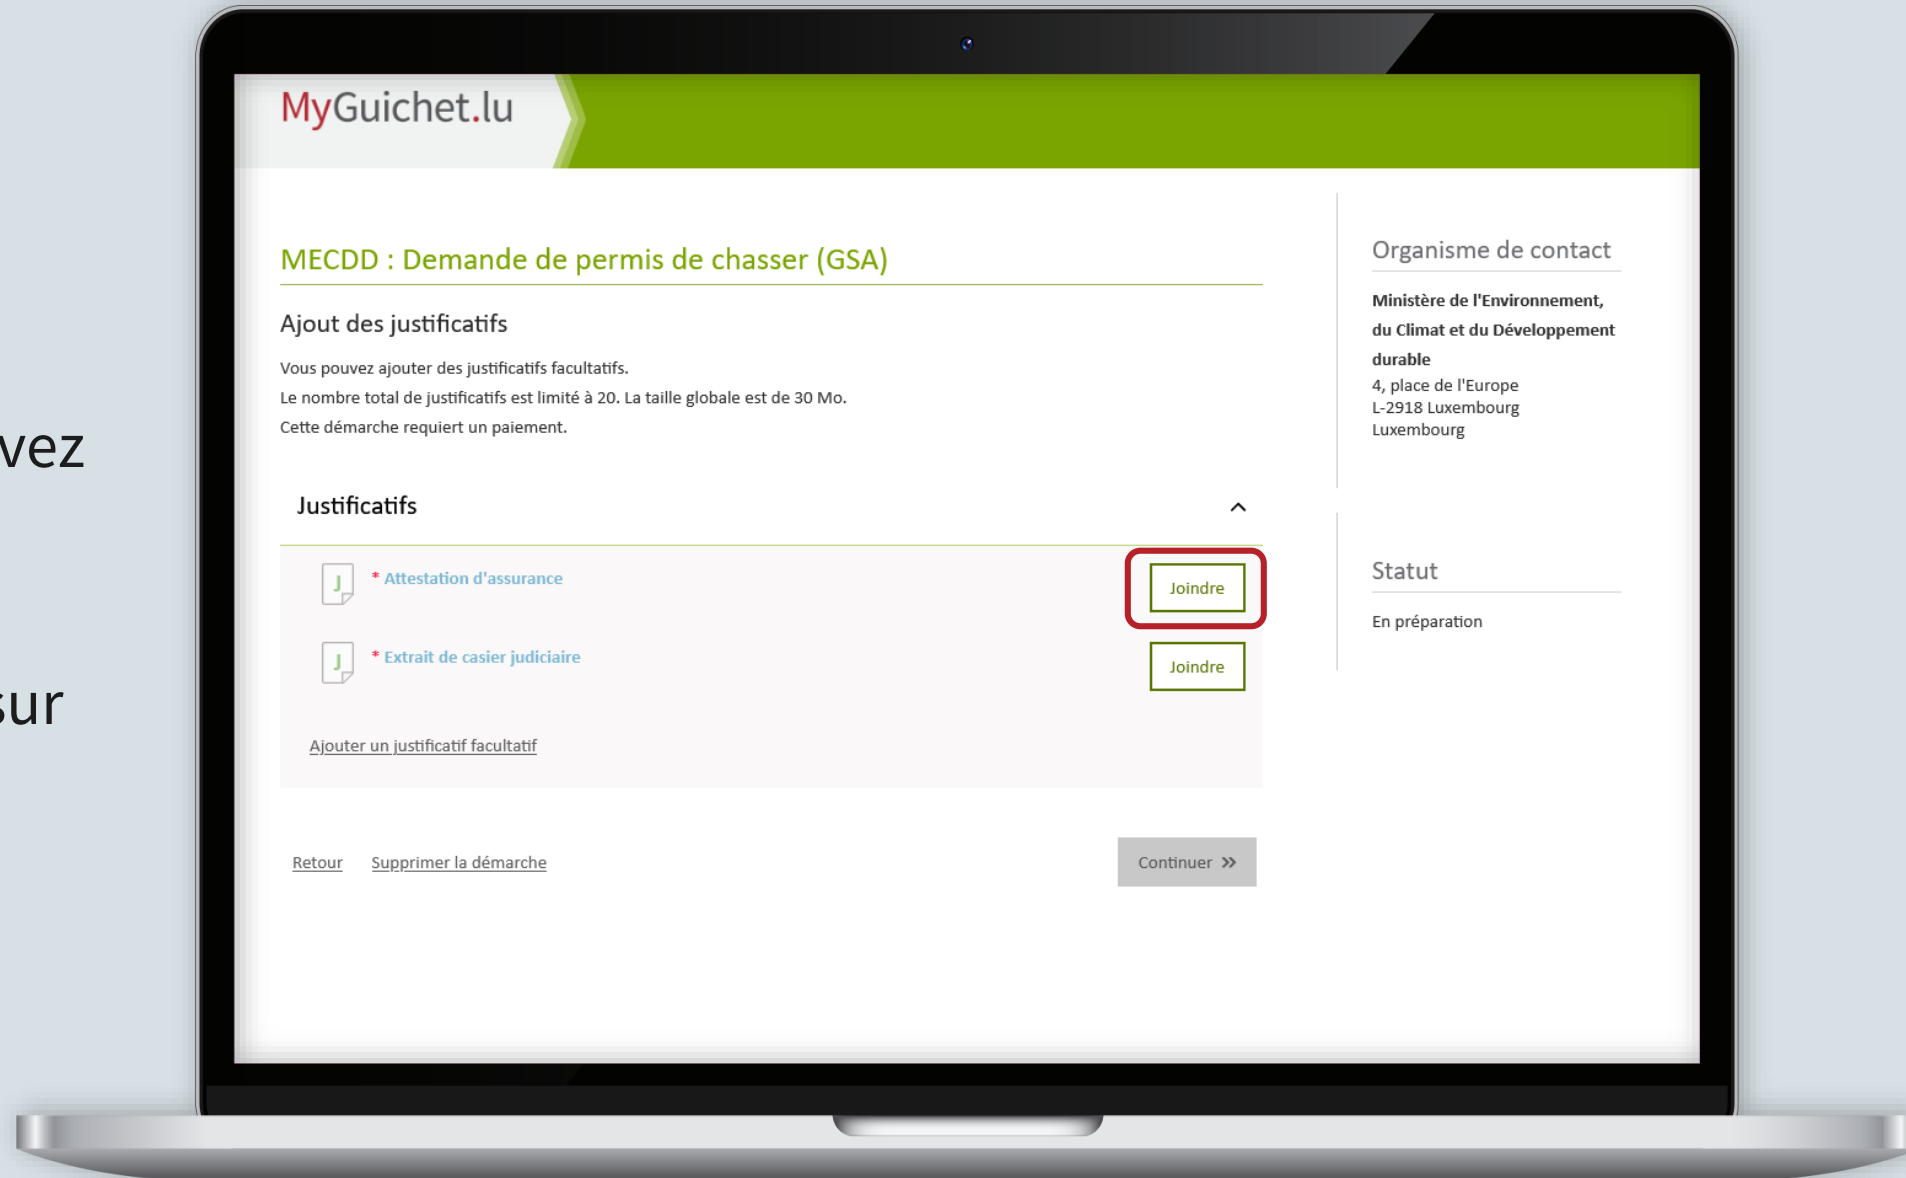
vez

sur

MyGuichet.lu

MECDD : Demande de permis de chasser (GSA)

Ajout des justificatifs

Vous pouvez ajouter des justificatifs facultatifs.
Le nombre total de justificatifs est limité à 20. La taille globale est de 30 Mo.
Cette démarche requiert un paiement.

Justificatifs

* Attestation d'assurance
Joindre

* Extrait de casier judiciaire
Joindre

Ajouter un justificatif facultatif

Retour Supprimer la démarche Continuer »

Organisme de contact

Ministère de l'Environnement, du Climat et du Développement durable
4, place de l'Europe
L-2918 Luxembourg
Luxembourg

Statut

En préparation